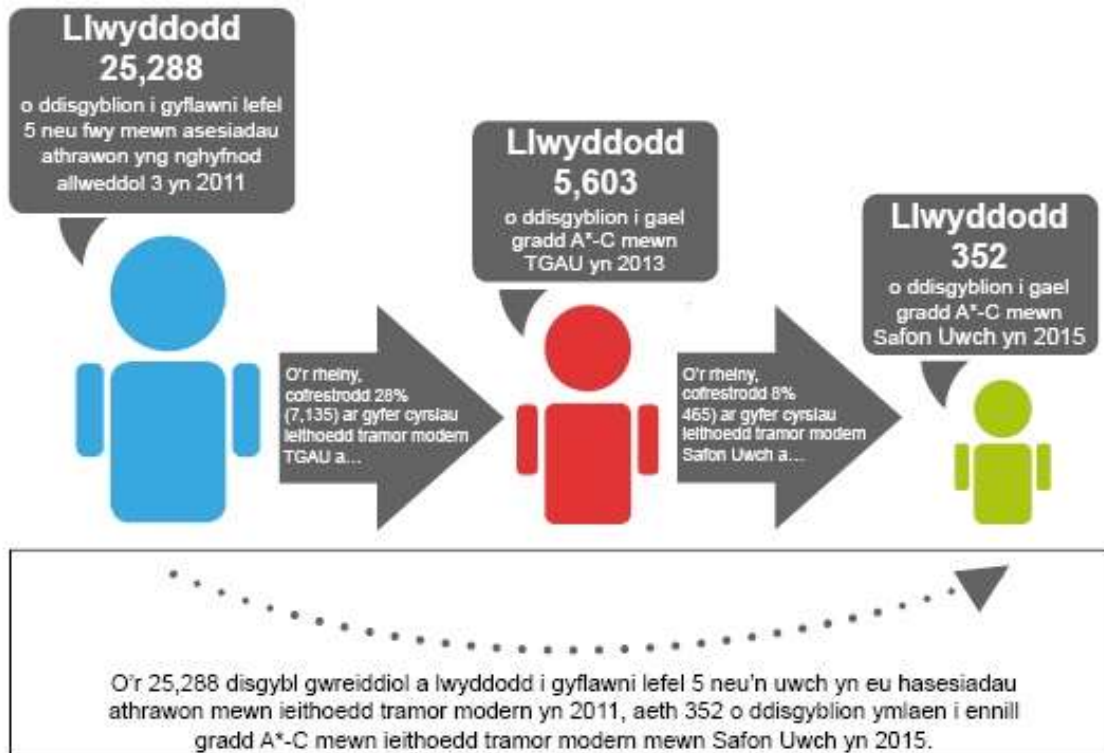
Llwyddodd 25,288 o ddisgyblion i gyflawni lefel 5 neu fwy mewn asesiadau athrawon yng nghyfnod allweddol 3 yn 2011

O'r rheiny, cofrestrodd 28% (7,135) ar gyfer cyrsiau ieithoedd tramor modern TGAU a…

Llwyddodd 5,603 o ddisgyblion i gael gradd A*-C mewn TGAU yn 2013

O'r rheiny, cofrestrodd 8% 465) ar gyfer cyrsiau ieithoedd tramor modern Safon Uwch a…

Llwyddodd 352 o ddisgyblion i gael gradd A*-C mewn Safon Uwch yn 2015

O'r 25,288 disgybl gwreiddiol a lwyddodd i gyflawni lefel 5 neu'n uwch yn eu hasesiadau athrawon mewn ieithoedd tramor modern yn 2011, aeth 352 o ddisgyblion ymlaen i ennill gradd A*-C mewn ieithoedd tramor modern mewn Safon Uwch yn 2015.